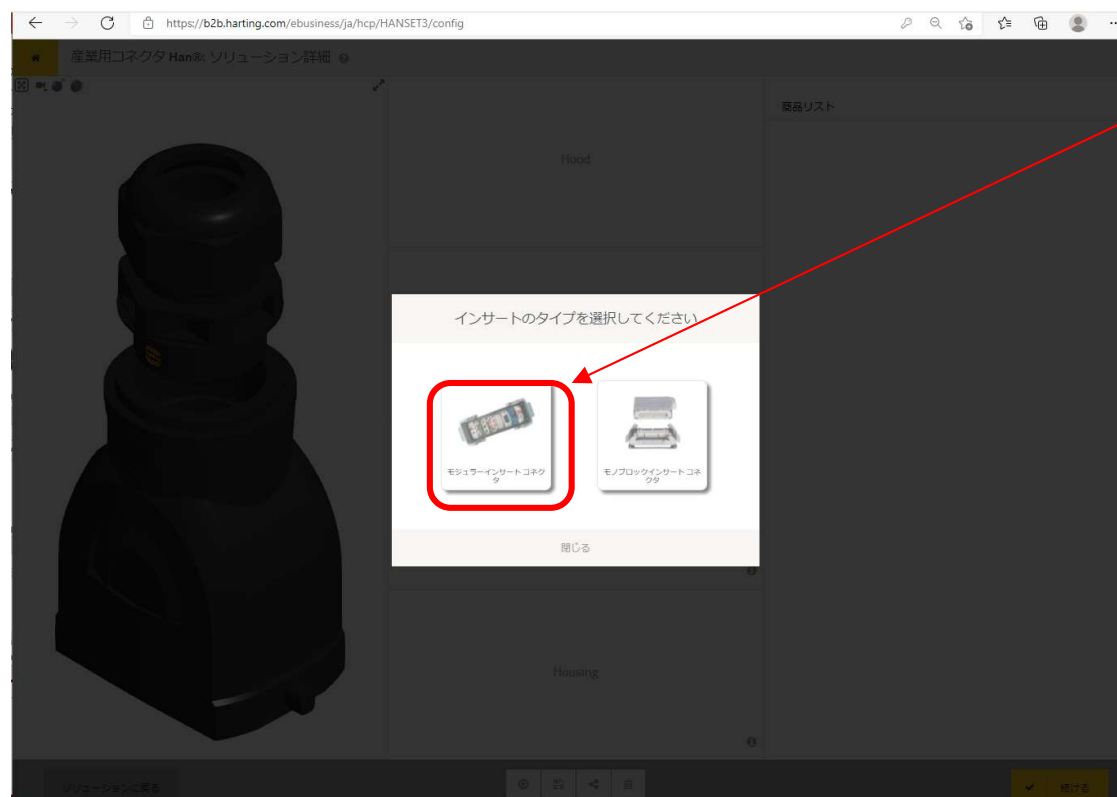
https://b2b.harting.com/ebusiness/ja/hcp/HANSET3/config

産業用コネクタ Han®: ソリューション詳細

部品リスト

Hood

インサートのタイプを選択してください

モジュラーインサートコネクタ

モノブロックインサートコネクタ

閉じる

Housing

ソリューションに戻る

続ける